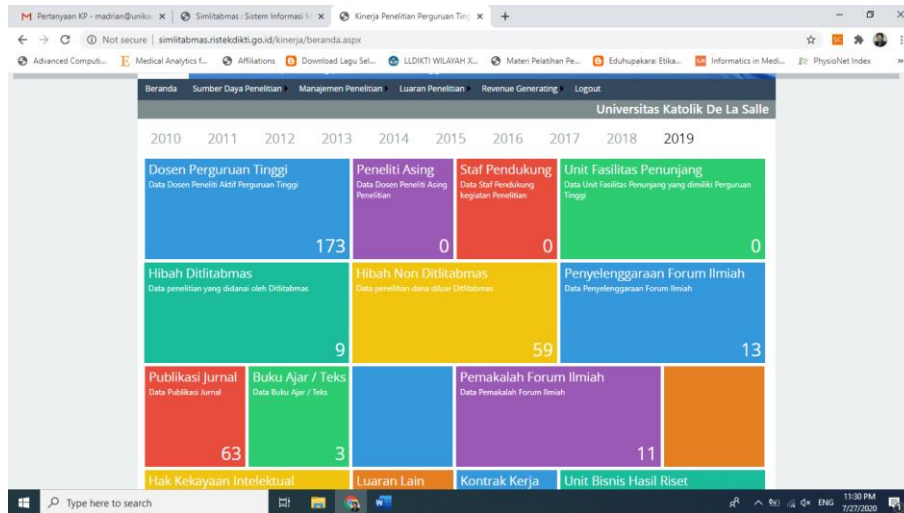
M Pertanyaan KP - madrian@unika ×
Simlitabmas : Sistem Informasi M ×
Kinerja Penelitian Perguruan Ting ×
+

Not secure | simlitabmas.ristekdikti.go.id/kinerja/beranda.aspx

Advanced Computi... Medical Analytics f... Affiliations Download Lagu Sel... LLDIKTI WILAYAH X... Materi Pelatihan Pe... Eduhupakara: Etika... Informatics in Medi... PhysioNet Index

Beranda Sumber Daya Penelitian Manajemen Penelitian Luaran Penelitian Revenue Generating Logout

Universitas Katolik De La Salle

2010 2011 2012 2013 2014 2015 2016 2017 2018 2019

Dosen Perguruan Tinggi
Data Dosen Peneliti Aktif Perguruan Tinggi
173

Peneliti Asing
Data Dosen Peneliti Asing Penelitian
0

Staf Pendukung
Data Staf Pendukung kegiatan Penelitian
0

Unit Fasilitas Penunjang
Data Unit Fasilitas Penunjang yang dimiliki Perguruan Tinggi
0

Hibah Ditlitabmas
Data penelitian yang didanai oleh Ditlitabmas
9

Hibah Non Ditlitabmas
Data penelitian dana diluar Ditlitabmas
59

Penyelenggaraan Forum Ilmiah
Data Penyelenggaraan Forum Ilmiah
13

Publikasi Jurnal
Data Publikasi Jurnal
63

Buku Ajar / Teks
Data Buku Ajar / Teks
3

Pemakalah Forum Ilmiah
Data Pemakalah Forum Ilmiah
11

Hak Kekayaan Intelektual

Luaran Lain

Kontrak Kerja

Unit Bisnis Hasil Riset

Type here to search

ENG 11:30 PM 7/27/2020